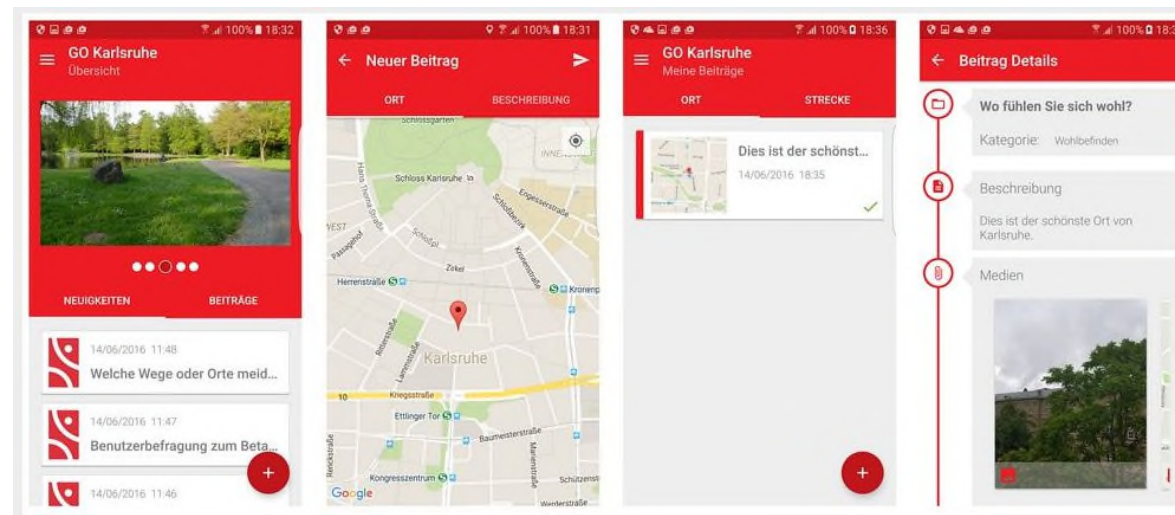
100% 18:32

GO Karlsruhe
Übersicht

NEUIGKEITEN BEITRÄGE

14/06/2016 11:48
Welche Wege oder Orte meid...

14/06/2016 11:47
Benutzerbefragung zum Beta...

14/06/2016 11:46

+

100% 18:31

Neuer Beitrag

ORT BESCHREIBUNG

Schlossgarten
Schloss Karlsruhe
Hans-Thoma-Straße
Schloßbezirk
Engesserstraße
Schloßpl.
Zirkel
Herrenstraße
Kronenpl.
Kronenstraße
Ritterstraße
Lammstraße
Karlsruhe
Kriegsstraße
Ettlinger Tor
Baumeisterstraße
Marienstraße
Kongresszentrum
Schützenstr.
Werderstraße
Google

100% 18:36

GO Karlsruhe
Meine Beiträge

ORT STRECKE

Dies ist der schönst...
14/06/2016 18:35

+

100% 18:3

Beitrag Details

Wo fühlen Sie sich wohl?
Kategorie: Wohlbefinden

Beschreibung
Dies ist der schönste Ort von Karlsruhe.

Medien